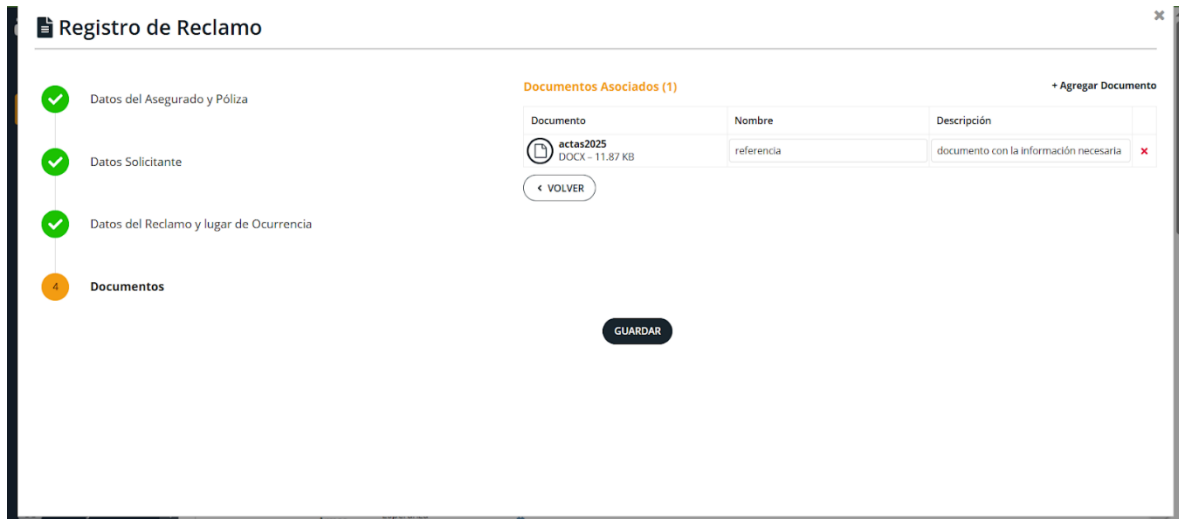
Registro de Reclamo

×

Datos del Asegurado y Póliza

Datos Solicitante

Datos del Reclamo y lugar de Ocurrencia

4 Documentos

Documentos Asociados (1)

+ Agregar Documento

| Documento | Nombre | Descripción | |
|---|---|---|---|
| actas2025 DOCX - 11.87 KB | referencia | documento con la información necesaria | × |

‹ VOLVER

GUARDAR